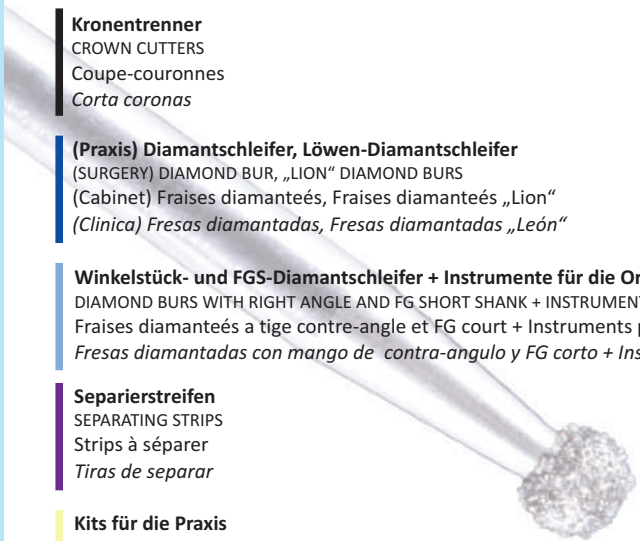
**Kronentrenner**
CROWN CUTTERS
Coupe-couronnes
*Corta coronas*

**(Praxis) Diamantschleifer, Löwen-Diamantschleifer**
(SURGERY) DIAMOND BUR, „LION" DIAMOND BURS
(Cabinet) Fraises diamanteés, Fraises diamanteés „Lion"
*(Clinica) Fresas diamantadas, Fresas diamantadas „León"*

**Winkelstück- und FGS-Diamantschleifer + Instrumente für die Or**
DIAMOND BURS WITH RIGHT ANGLE AND FG SHORT SHANK + INSTRUMENT
Fraises diamanteés a tige contre-angle et FG court + Instruments p
*Fresas diamantadas con mango de contra-angulo y FG corto + Ins*

**Separierstreifen**
SEPARATING STRIPS
Strips à séparer
*Tiras de separar*

**Kits für die Praxis**